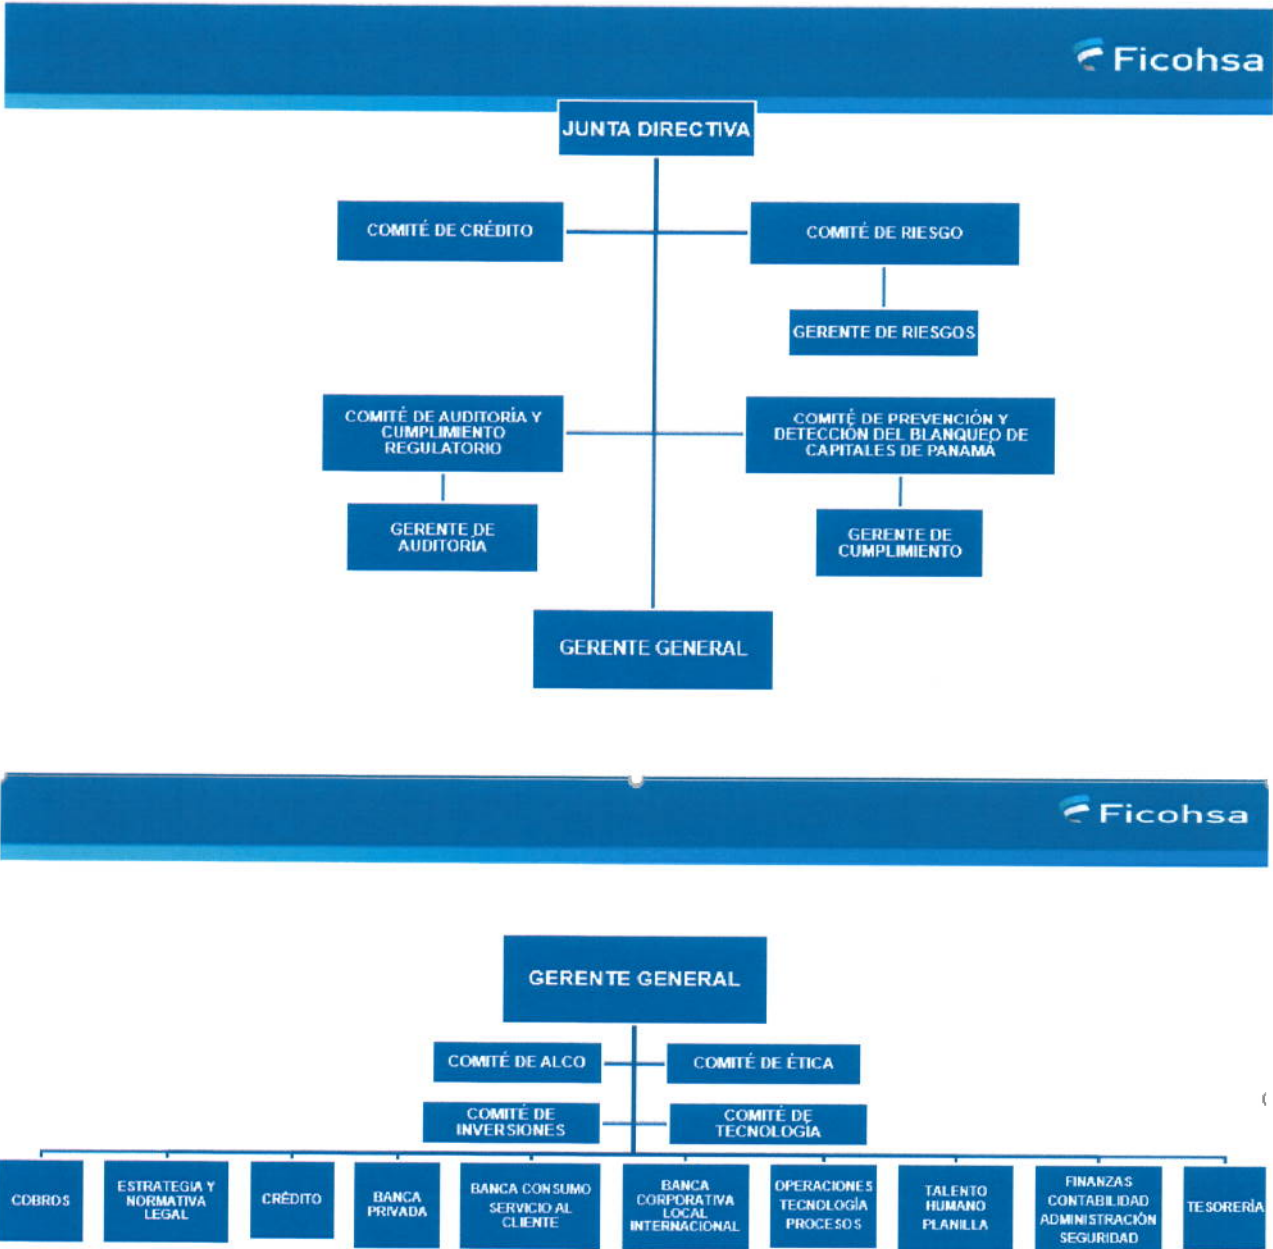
Ficohsa

JUNTA DIRECTIVA

COMITÉ DE CRÉDITO

COMITÉ DE RIESGO

GERENTE DE RIESGOS

COMITÉ DE AUDITORÍA Y CUMPLIMIENTO REGULATORIO

COMITÉ DE PREVENCIÓN Y DETECCIÓN DEL BLANQUEO DE CAPITALES DE PANAMÁ

GERENTE DE AUDITORIA

GERENTE DE CUMPLIMIENTO

GERENTE GENERAL

Ficohsa

GERENTE GENERAL

COMITÉ DE ALCO

COMITÉ DE ÉTICA

COMITÉ DE INVERSIONES

COMITÉ DE TECNOLOGÍA

COBROS

ESTRATEGIA Y NORMATIVA LEGAL

CRÉDITO

BANCA PRIVADA

BANCA CONSUMO SERVICIO AL CLIENTE

BANCA CORPORATIVA LOCAL INTERNACIONAL

OPERACIONES TECNOLOGÍA PROCESOS

TALENTO HUMANO PLANILLA

FINANZAS CONTABILIDAD ADMINISTRACIÓN SEGURIDAD

TESORERÍA